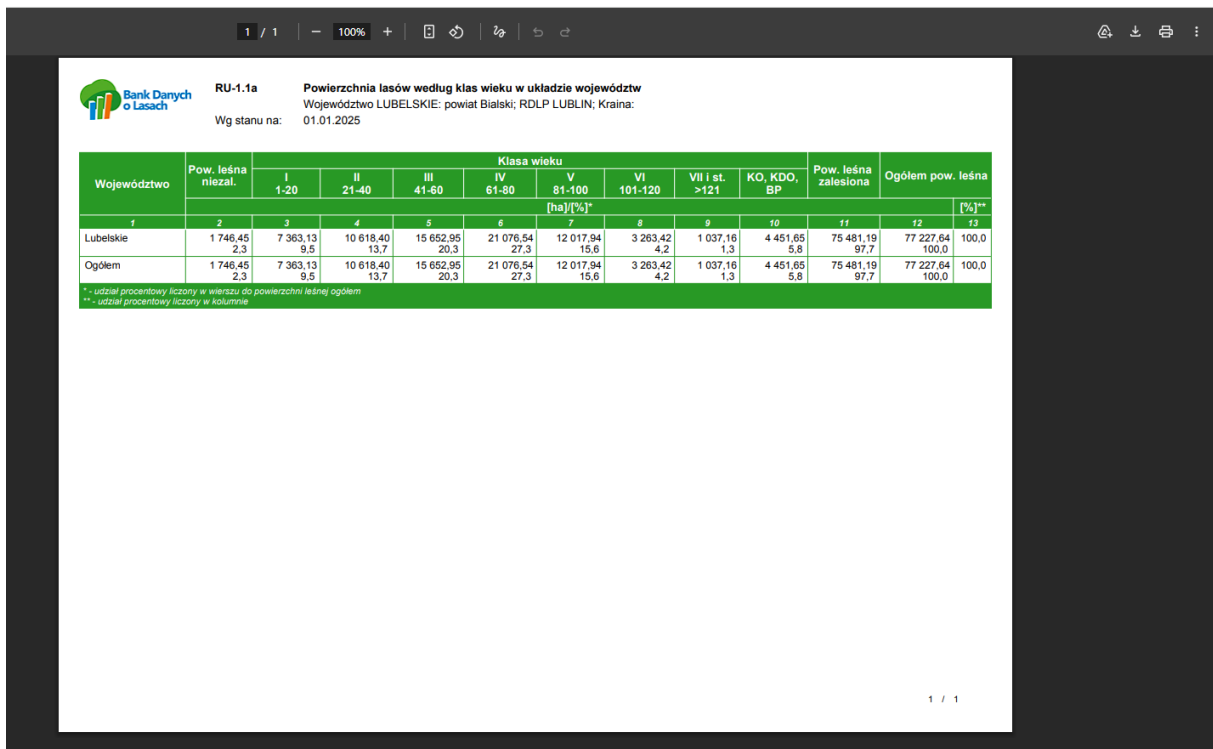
1 / 1 | − 100% +

Bank Danych o Lasach

RU-1.1a Powierzchnia lasów według klas wieku w układzie województw
Województwo LUBELSKIE: powiat Bialski; RDLP LUBLIN; Kraina:
Wg stanu na: 01.01.2025

| Województwo | Pow. leśna niezal. | I 1-20 | II 21-40 | III 41-60 | IV 61-80 | V 81-100 | VI 101-120 | VII i st. >121 | KO, KDO, BP | Pow. leśna zalesiona | Ogółem pow. leśna | |
|---|---|---|---|---|---|---|---|---|---|---|---|---|
| | [ha]/[%]* | | | | | | | | | | | [%]** |
| 1 | 2 | 3 | 4 | 5 | 6 | 7 | 8 | 9 | 10 | 11 | 12 | 13 |
| Lubelskie | 1 746,45 2,3 | 7 363,13 9,5 | 10 618,40 13,7 | 15 652,95 20,3 | 21 076,54 27,3 | 12 017,94 15,6 | 3 263,42 4,2 | 1 037,16 1,3 | 4 451,65 5,8 | 75 481,19 97,7 | 77 227,64 100,0 | 100,0 |
| Ogółem | 1 746,45 2,3 | 7 363,13 9,5 | 10 618,40 13,7 | 15 652,95 20,3 | 21 076,54 27,3 | 12 017,94 15,6 | 3 263,42 4,2 | 1 037,16 1,3 | 4 451,65 5,8 | 75 481,19 97,7 | 77 227,64 100,0 | 100,0 |

* - udział procentowy liczony w wierszu do powierzchni leśnej ogółem
** - udział procentowy liczony w kolumnie

1 / 1